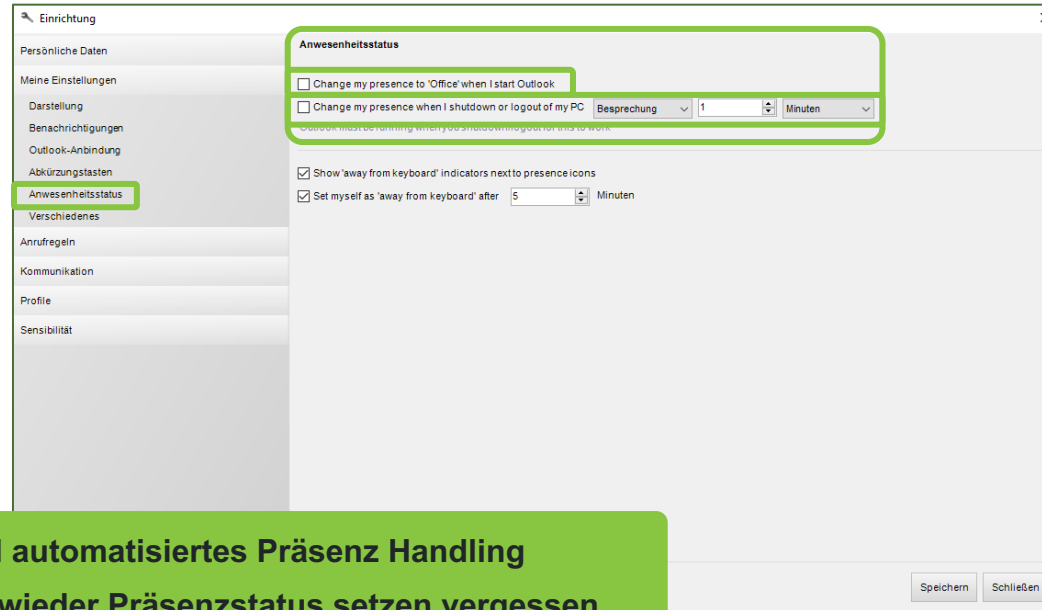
Einrichtung

Persönliche Daten

Meine Einstellungen

Darstellung

Benachrichtigungen

Outlook-Anbindung

Abkürzungstasten

Anwesenheitsstatus

Verschiedenes

Anrufregeln

Kommunikation

Profile

Sensibilität

Anwesenheitsstatus

Change my presence to 'Office' when I start Outlook

Change my presence when I shutdown or logout of my PC Besprechung 1 Minuten

Outlook must be running when you shutdown/logout for this to work

Show 'away from keyboard' indicators next to presence icons

Set myself as 'away from keyboard' after 5 Minuten

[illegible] automatisiertes Präsenz Handling

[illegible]wieder Präsenzstatus setzen vergessen

Speichern Schließen